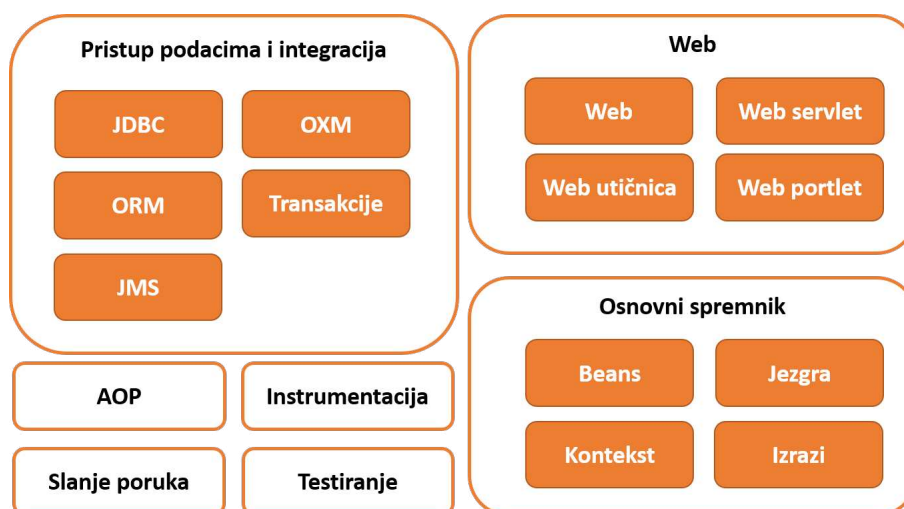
Pristup podacima i integracija

JDBC

OXM

ORM

Transakcije

JMS

Web

Web

Web servlet

Web utičnica

Web portlet

AOP

Instrumentacija

Slanje poruka

Testiranje

Osnovni spremnik

Beans

Jezgra

Kontekst

Izrazi